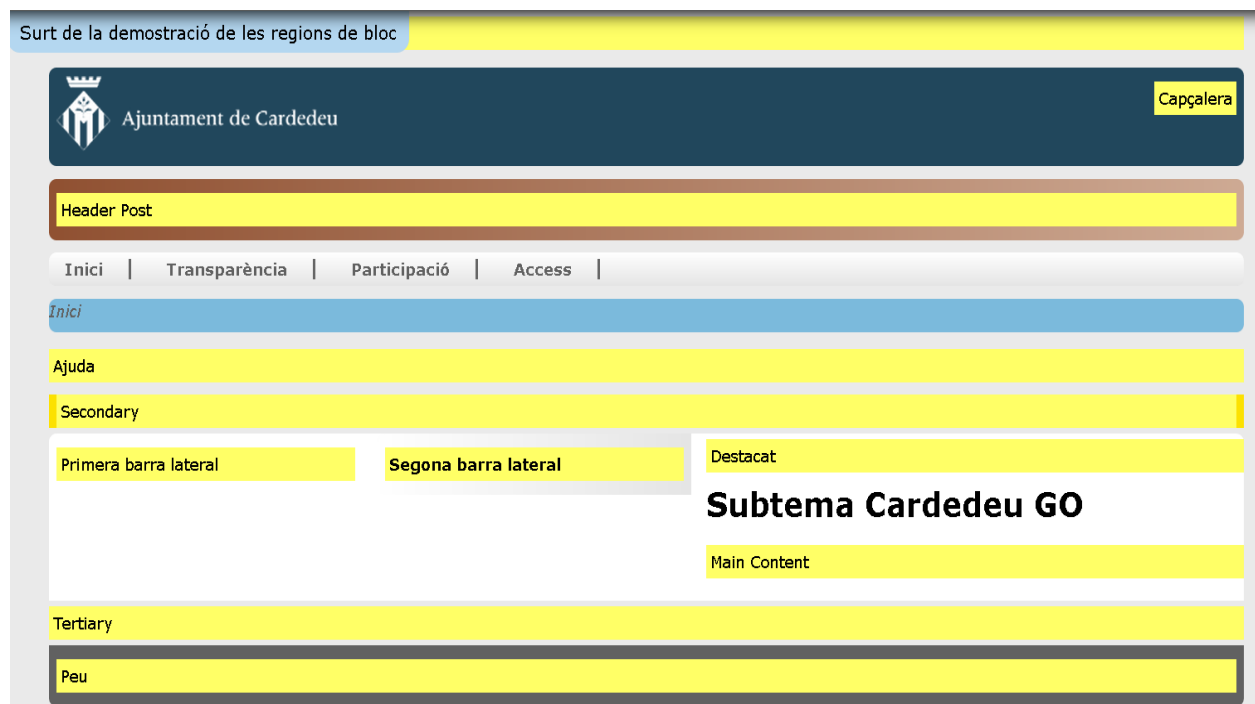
Surt de la demostració de les regions de bloc

Ajuntament de Cardedeu

Capçalera

Header Post

Inici | Transparència | Participació | Access |

Inici

Ajuda

Secondary

Primera barra lateral

Segona barra lateral

Destacat

Subtema Cardedeu GO

Main Content

Tertiary

Peu